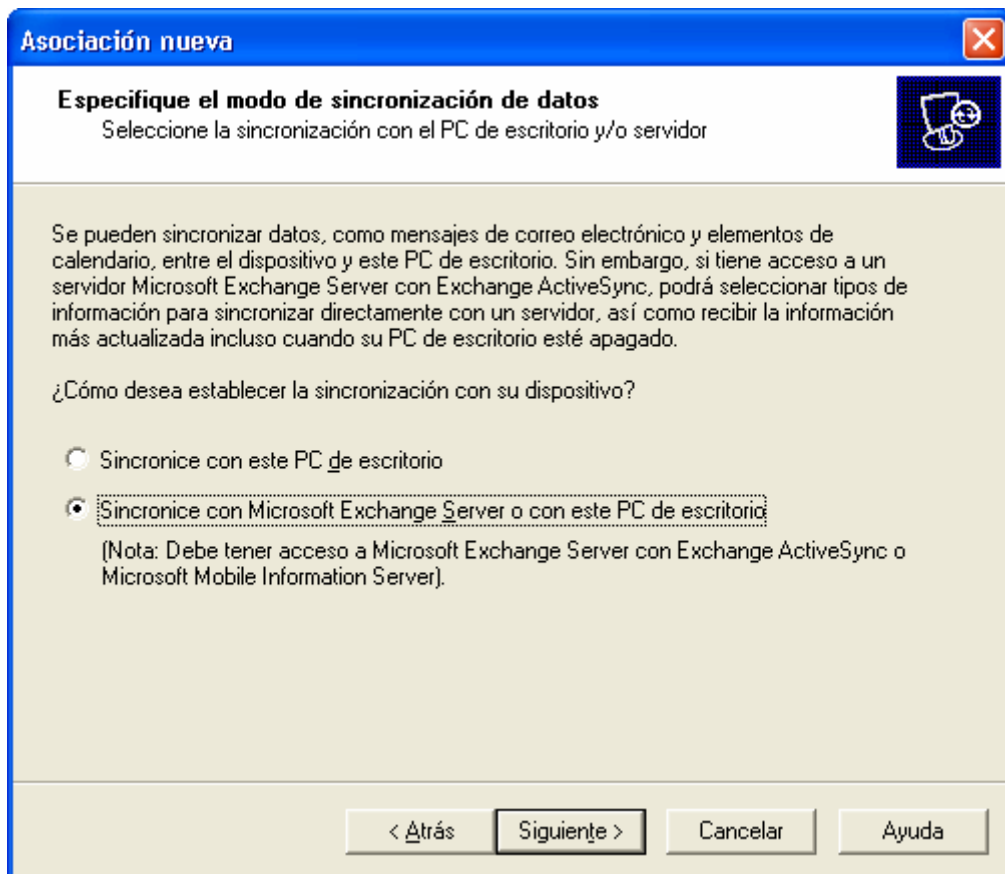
Asociación nueva

Especifique el modo de sincronización de datos
Seleccione la sincronización con el PC de escritorio y/o servidor

Se pueden sincronizar datos, como mensajes de correo electrónico y elementos de calendario, entre el dispositivo y este PC de escritorio. Sin embargo, si tiene acceso a un servidor Microsoft Exchange Server con Exchange ActiveSync, podrá seleccionar tipos de información para sincronizar directamente con un servidor, así como recibir la información más actualizada incluso cuando su PC de escritorio esté apagado.

¿Cómo desea establecer la sincronización con su dispositivo?

Sincronice con este PC de escritorio

Sincronice con Microsoft Exchange Server o con este PC de escritorio

(Nota: Debe tener acceso a Microsoft Exchange Server con Exchange ActiveSync o Microsoft Mobile Information Server).

< Atrás
Siguiente >
Cancelar
Ayuda